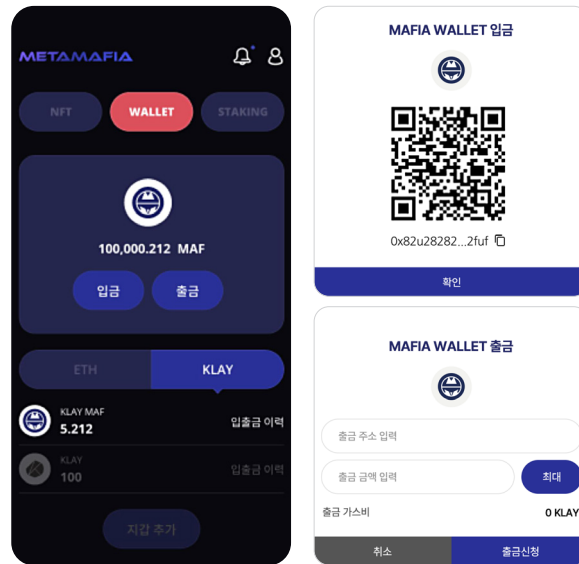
METAMAFIA

NFT
WALLET
STAKING

100,000.212 MAF

입금
출금

ETH
KLAY

KLAY MAF
5.212
입출금 이력

KLAY
100
입출금 이력

지갑 추가

MAFIA WALLET 입금

0x82u28282...2fuf

확인

MAFIA WALLET 출금

출금 주소 입력

출금 금액 입력
최대

출금 가스비
0 KLAY

취소
출금신청